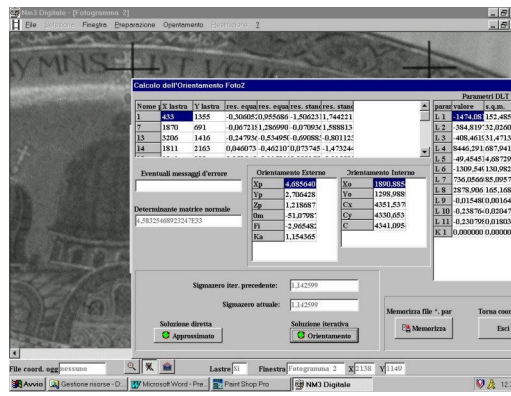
NM3 Digitale - [Fotogramma 2]

File Selezione Finestre Preparazione Orientamento Restituzione ?

Calcolo dell'Orientamento Foto2

| Nome p | X lastra | Y lastra | res. equa | res. equa | res. stan | res. stan |
|---|---|---|---|---|---|---|
| 1 | 433 | 1355 | -0,306052 | 0,955686 | -1,506231 | 1,744221 |
| 7 | 1870 | 691 | -0,067218 | 1,286990 | -0,7093 | 1,588813 |
| 13 | 3206 | 1416 | -0,24793 | -0,53495 | -0,69088 | -0,801123 |
| 14 | 1811 | 2163 | 0,046073 | -0,46210 | 0,073745 | -1,473244 |

Parametri DLT

| param | valore | s.q.m. |
|---|---|---|
| L 1 | -1474,08 | 152,485 |
| L 2 | -384,819 | 32,0260 |
| L 3 | -408,463 | 31,4713 |
| L 4 | 8446,291 | 687,941 |
| L 5 | -49,4545 | 14,6872 |
| L 6 | -1309,54 | 130,982 |
| L 7 | 736,0566 | 85,0957 |
| L 8 | 2878,906 | 165,168 |
| L 9 | -0,01548 | 0,00164 |
| L 10 | -0,23876 | 0,02047 |
| L 11 | -0,23079 | 0,01803 |
| K 1 | 0,000000 | 0,00000 |

Eventuali messaggi d'errore

Determinante matrice normale
4,58325468923247E33

Orientamento Esterno

| Xp | 4,685640 |
|---|---|
| Yp | 2,700428 |
| Zp | 1,218687 |
| Om | -51,07987 |
| Fi | -2,965482 |
| Ka | 1,154365 |

Orientamento Interno

| Xo | 1890,885 |
|---|---|
| Yo | 1298,988 |
| Cx | 4351,537 |
| Cy | 4330,653 |
| C | 4341,095 |

Sigmazero iter. precedente: 1,142599

Sigmazero attuale: 1,142599

Soluzione diretta
Approssimato

Soluzione iterativa
Orientamento

Memorizza file *.par
Memorizza

Torna coor
Esci

File coord. ogg nessuno

Lastra 61 Finestra Fotogramma 2 X 2138 Y 1149

Avvio Gestione risorse - D... Microsoft Word - Pre... Paint Shop Pro NM3 Digitale 12: